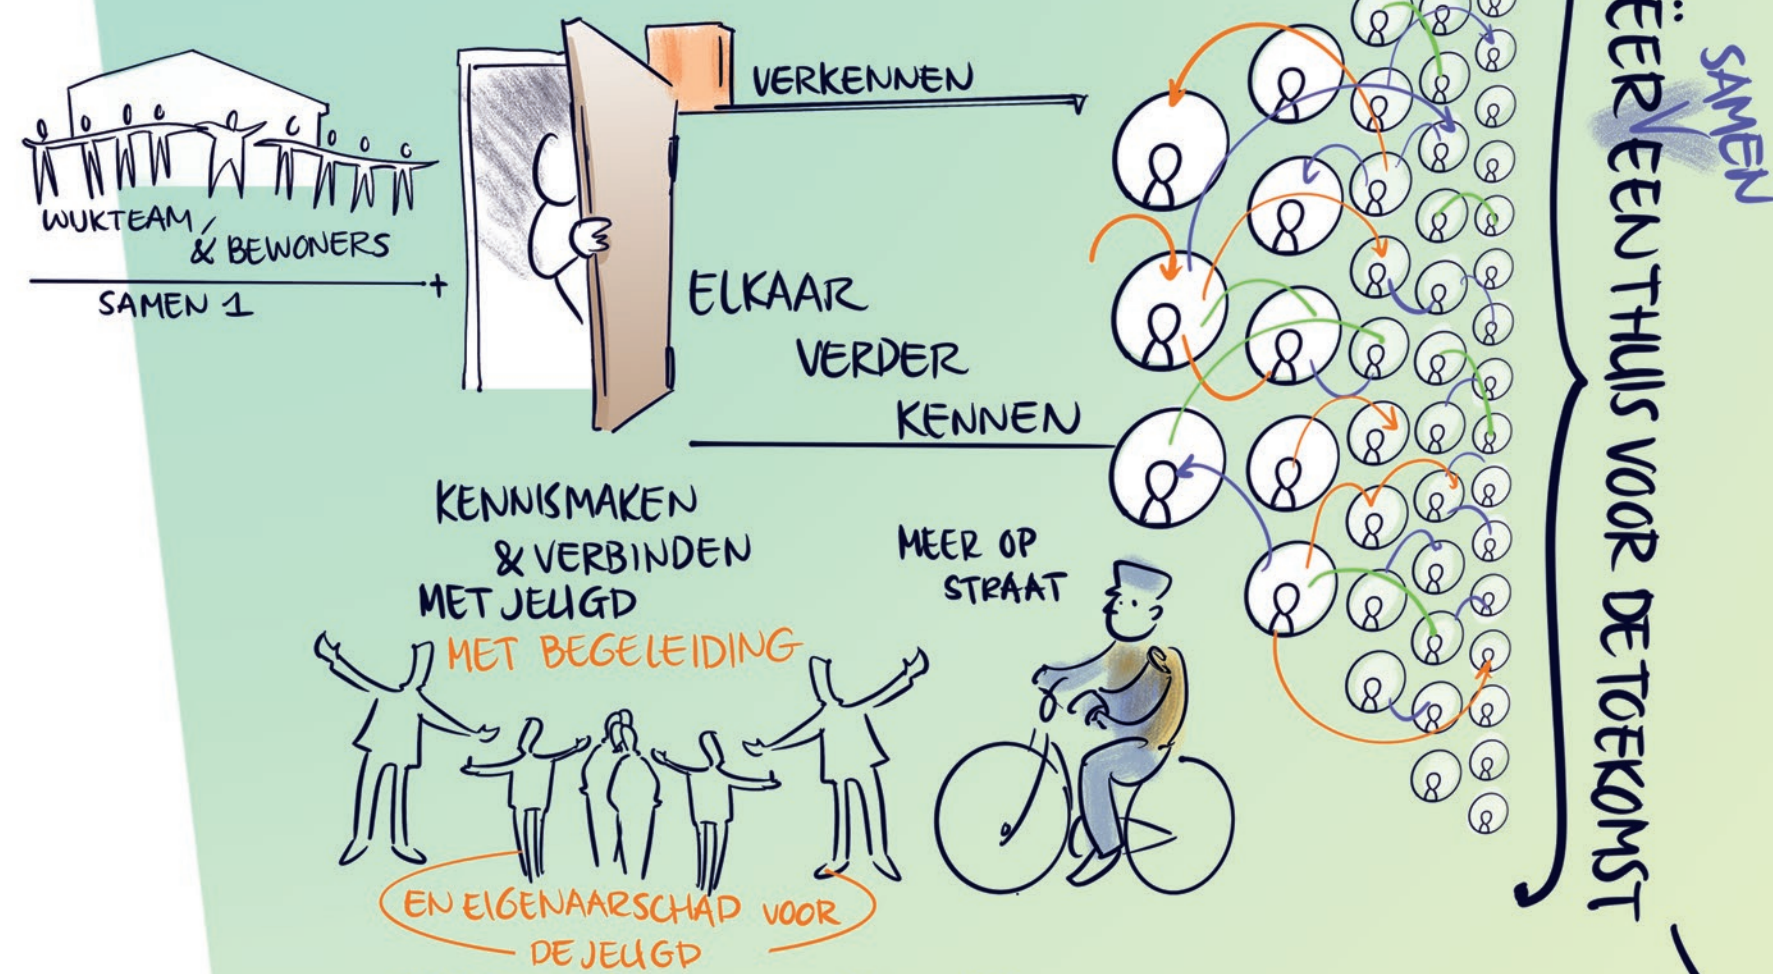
WIJKTEAM & BEWONERS

SAMEN 1

VERKENNEN

ELKAAR VERDER KENNEN

KENNISMAKEN & VERBINDEN MET JEUGD

MET BEGELEIDING

EN EIGENAARSCHAP VOOR DE JEUGD

MEER OP STRAAT

...EER EEN THUIS VOOR DE TOEKOMST

SAMEN